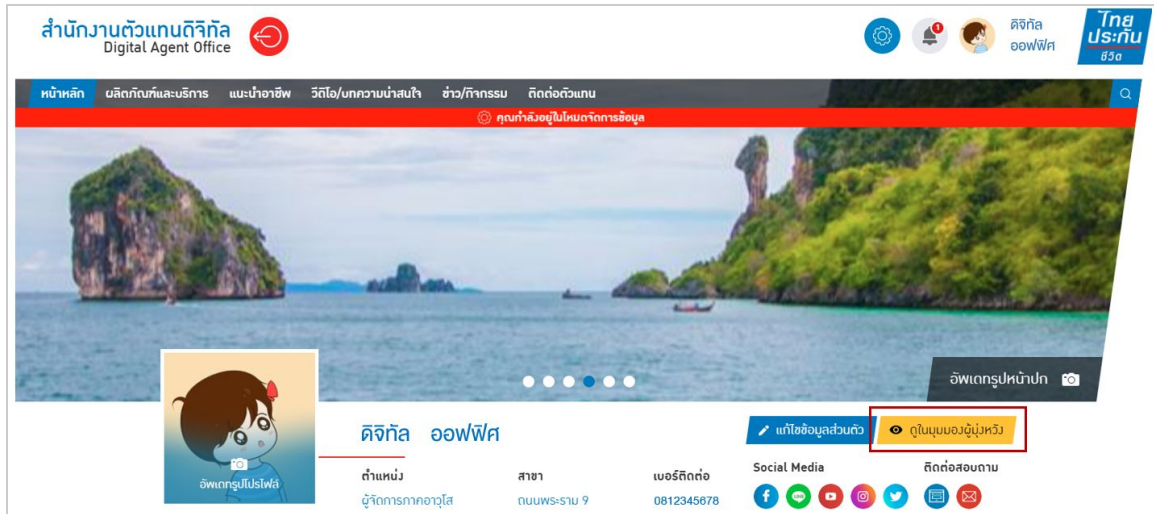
สำนักงานตัวแทนดิจิทัล
Digital Agent Office

ดิจิทัล
ออฟฟิศ

ไทย ประกัน ชีวิต

หน้าหลัก ผลิตภัณฑ์และบริการ แนะนำอาชีพ วิดีโอ/บทความน่าสนใจ ข่าว/กิจกรรม ติดต่อตัวแทน

คุณกำลังอยู่ในโหมดจัดการข้อมูล

อัพเดทรูปหน้าปก

อัพเดทรูปโปรไฟล์

ดิจิทัล ออฟฟิศ

แก้ไขข้อมูลส่วนตัว

ดูในมุมมองผู้มุ่งหวัง

| ตำแหน่ง | สาขา | เบอร์ติดต่อ |
|---|---|---|
| ผู้จัดการภาคอาวุโส | ถนนพระราม 9 | 0812345678 |

Social Media

ติดต่อสอบถาม